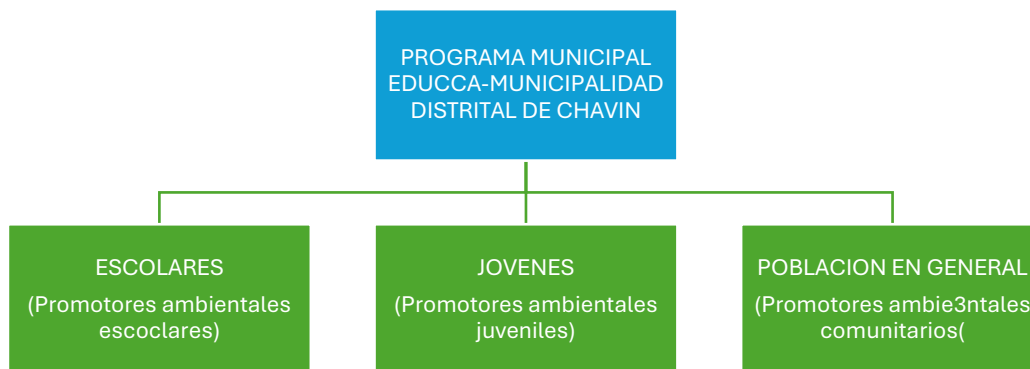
PROGRAMA MUNICIPAL EDUCCA-MUNICIPALIDAD DISTRITAL DE CHAVIN

ESCOLARES
(Promotores ambientales escoclares)

JOVENES
(Promotores ambientales juveniles)

POBLACION EN GENERAL
(Promotores ambie3ntales comunitarios(